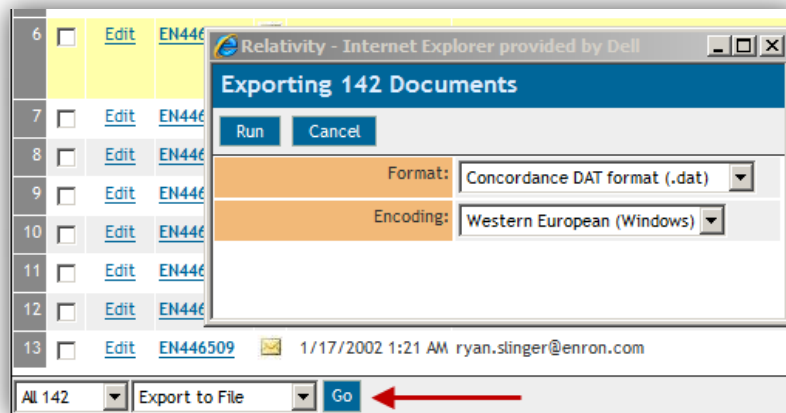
| | | | |
|---|---|---|---|
| 6 | ☐ | Edit | EN446 |
| 7 | ☐ | Edit | EN446 |
| 8 | ☐ | Edit | EN446 |
| 9 | ☐ | Edit | EN446 |
| 10 | ☐ | Edit | EN446 |
| 11 | ☐ | Edit | EN446 |
| 12 | ☐ | Edit | EN446 |
| 13 | ☐ | Edit | EN446509 1/17/2002 1:21 AM ryan.slinger@enron.com |

Relativity - Internet Explorer provided by Dell

Exporting 142 Documents

Run Cancel

Format: Concordance DAT format (.dat)

Encoding: Western European (Windows)

All 142 Export to File Go